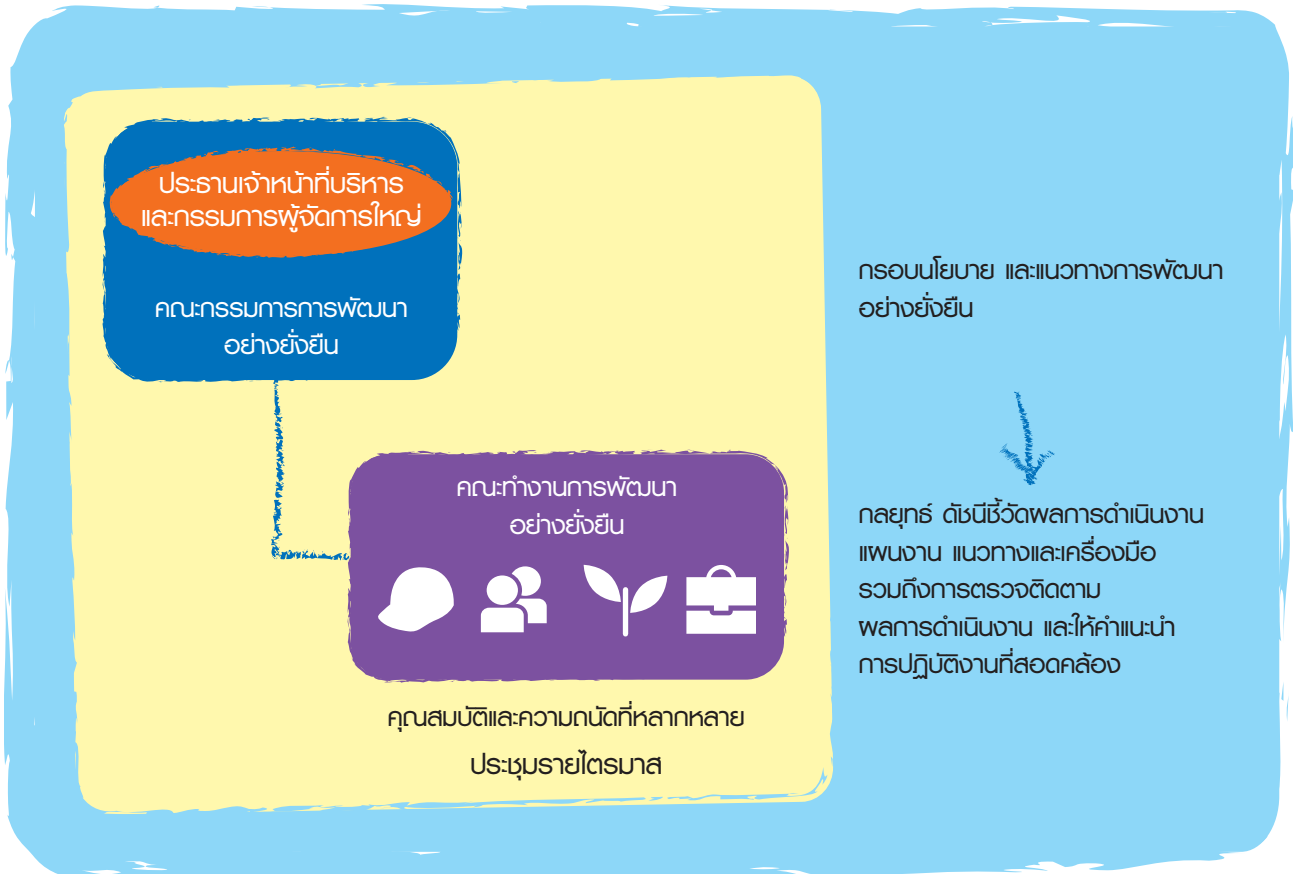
ประธานเจ้าหน้าที่บริหาร และกรรมการผู้จัดการใหญ่

คณะกรรมการการพัฒนา อย่างยั่งยืน

คณะทำงานการพัฒนา อย่างยั่งยืน

คุณสมบัติและความถนัดที่หลากหลาย

ประชุมรายไตรมาส

กรอบนโยบาย และแนวทางการพัฒนา อย่างยั่งยืน

กลยุทธ์ ดัชนีชี้วัดผลการดำเนินงาน แผนงาน แนวทางและเครื่องมือ รวมถึงการตรวจติดตาม ผลการดำเนินงาน และให้คำแนะนำ การปฏิบัติงานที่สอดคล้อง